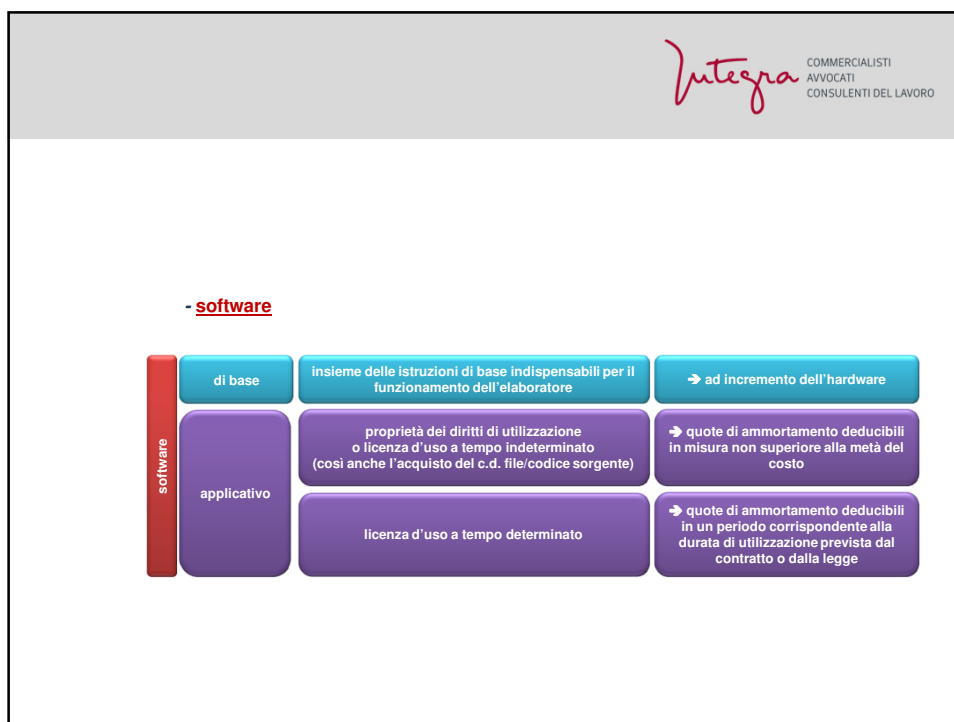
Integra COMMERCIALISTI AVVOCATI CONSULENTI DEL LAVORO

- software

software

di base

insieme delle istruzioni di base indispensabili per il funzionamento dell'elaboratore

➔ ad incremento dell'hardware

applicativo

proprietà dei diritti di utilizzazione o licenza d'uso a tempo indeterminato (così anche l'acquisto del c.d. file/codice sorgente)

➔ quote di ammortamento deducibili in misura non superiore alla metà del costo

licenza d'uso a tempo determinato

➔ quote di ammortamento deducibili in un periodo corrispondente alla durata di utilizzazione prevista dal contratto o dalla legge